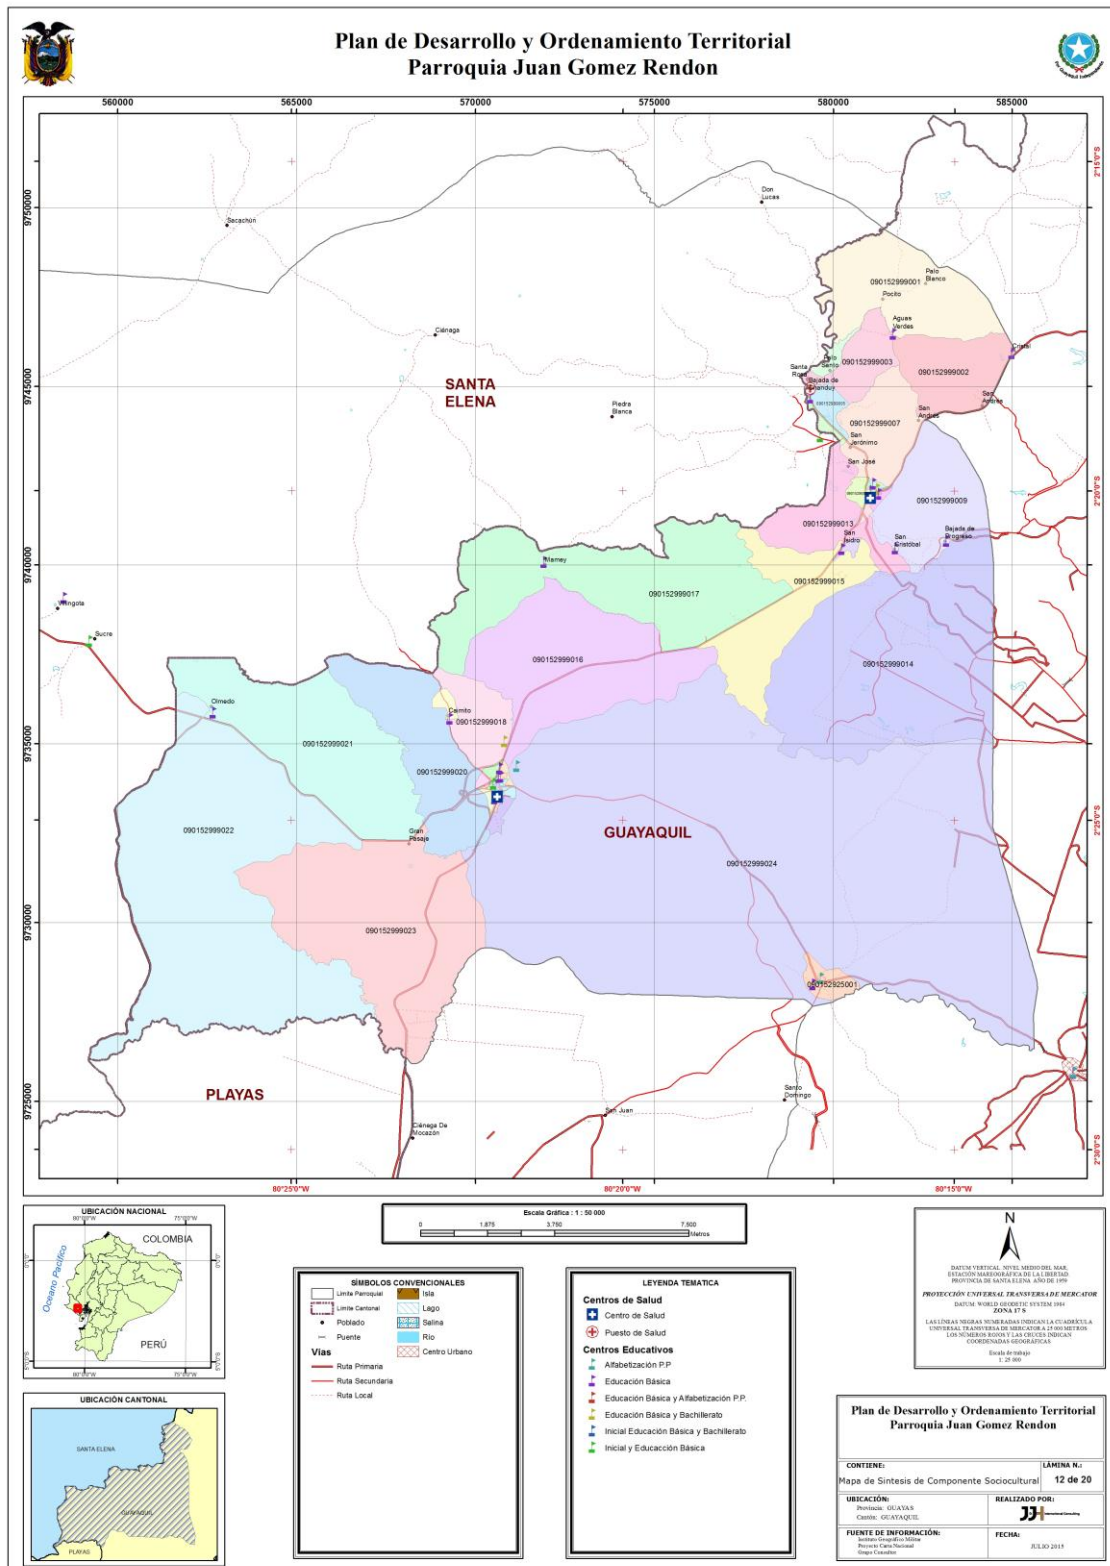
Plan de Desarrollo y Ordenamiento Territorial
Parroquia Juan Gomez Rendon

560000 565000 570000 575000 580000 585000

9750000
9745000
9740000
9735000
9730000
9725000

2°15'0"S
2°20'0"S
2°25'0"S
2°30'0"S

80°25'0"W 80°20'0"W 80°15'0"W

SANTA ELENA
GUAYAQUIL
PLAYAS

Sacachun
Don Lucas
Ciénaga
Piedra Blanca
Palo Blanco
Pocito
Aguas Verdes
Cristal
Palo Santo
Santa Rosa
Bajada de Chanduy
San Jerónimo
San Andrés
San Antonio
San José
San Isidro
San Cristóbal
Bajada de Progreso
Mamey
Limoncito
Sucre
Olmedo
Cerrito
Gran Pasaje
Santo Domingo
San Juan
Ciénaga De Mocazón

090152999001
090152999002
090152999003
090152999007
090152999009
090152999013
090152999015
090152999014
090152999017
090152999016
090152999018
090152999021
090152999020
090152999022
090152999024
090152999023
090152925001

UBICACIÓN NACIONAL
COLOMBIA
PERÚ
Oceano Pacifico

UBICACIÓN CANTONAL
SANTA ELENA
GUAYAQUIL
PLAYAS

Escala Gráfica : 1 : 50 000
0 1,875 3,750 7,500 Metros

SÍMBOLOS CONVENCIONALES
Limite Parroquial
Limite Cantonal
Poblado
Puente
Isla
Lago
Salina
Río
Centro Urbano
Vias
Ruta Primaria
Ruta Secundaria
Ruta Local

LEYENDA TEMATICA
Centros de Salud
Centro de Salud
Puesto de Salud
Centros Educativos
Alfabetización P.P
Educación Básica
Educación Básica y Alfabetización P.P.
Educación Básica y Bachillerato
Inicial Educación Básica y Bachillerato
Inicial y Educcación Básica

N
DATUM VERTICAL: NIVEL MEDIO DEL MAR, ESTACIÓN MAREOGRÁFICA DE LA LIBERTAD PROVINCIA DE SANTA ELENA AÑO DE 1959
PROYECCIÓN UNIVERSAL TRANSVERSA DE MERCATOR
DATUM: WORLD GEODETIC SYSTEM 1984
ZONA 17 S
LAS LÍNEAS NEGRAS NUMERADAS INDICAN LA CUADRÍCULA UNIVERSAL TRANSVERSA DE MERCATOR A 25 000 METROS LOS NÚMEROS ROJOS Y LAS CRUCES INDICAN COORDENADAS GEOGRÁFICAS
Escala de trabajo
1: 25 000

Plan de Desarrollo y Ordenamiento Territorial
Parroquia Juan Gomez Rendon
CONTIENE:
Mapa de Sintesis de Componente Sociocultural
LÁMINA N.:
12 de 20
UBICACIÓN:
Provincia: GUAYAS
Cantón: GUAYAQUIL
REALIZADO POR:
FUENTE DE INFORMACIÓN:
Instituto Geográfico Militar
Proyecto Carta Nacional
Grupo Consultor
FECHA:
JULIO 2015